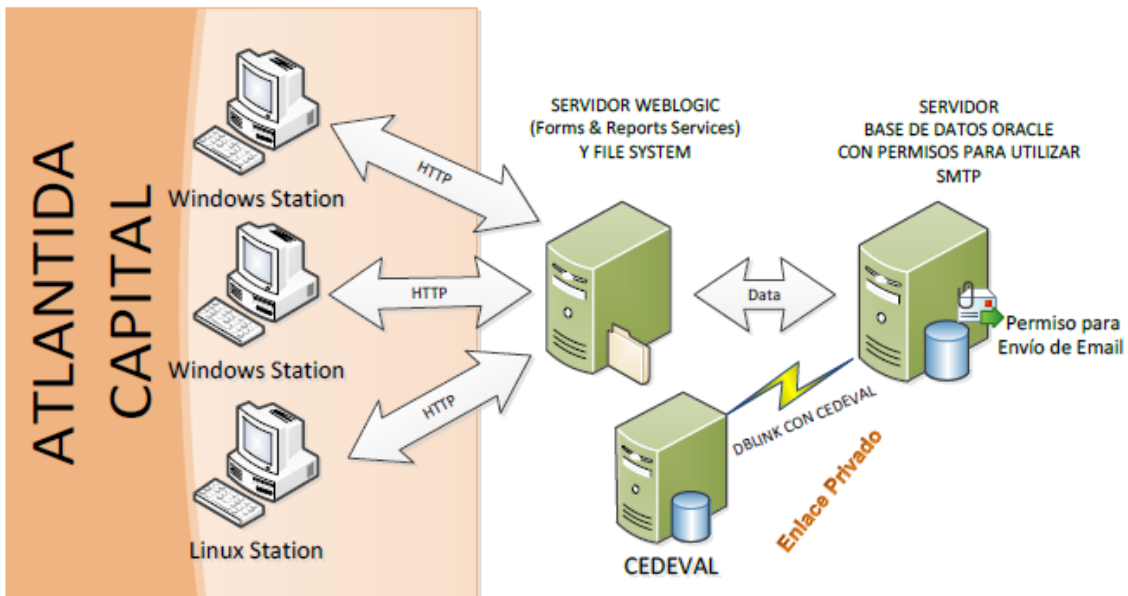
ATLANTIDA CAPITAL

Windows Station

Windows Station

Linux Station

HTTP

HTTP

HTTP

SERVIDOR WEBLOGIC (Forms & Reports Services) Y FILE SYSTEM

Data

SERVIDOR BASE DE DATOS ORACLE CON PERMISOS PARA UTILIZAR SMTP

Permiso para Envío de Email

DBLINK CON CEDEVAL

Enlace Privado

CEDEVAL